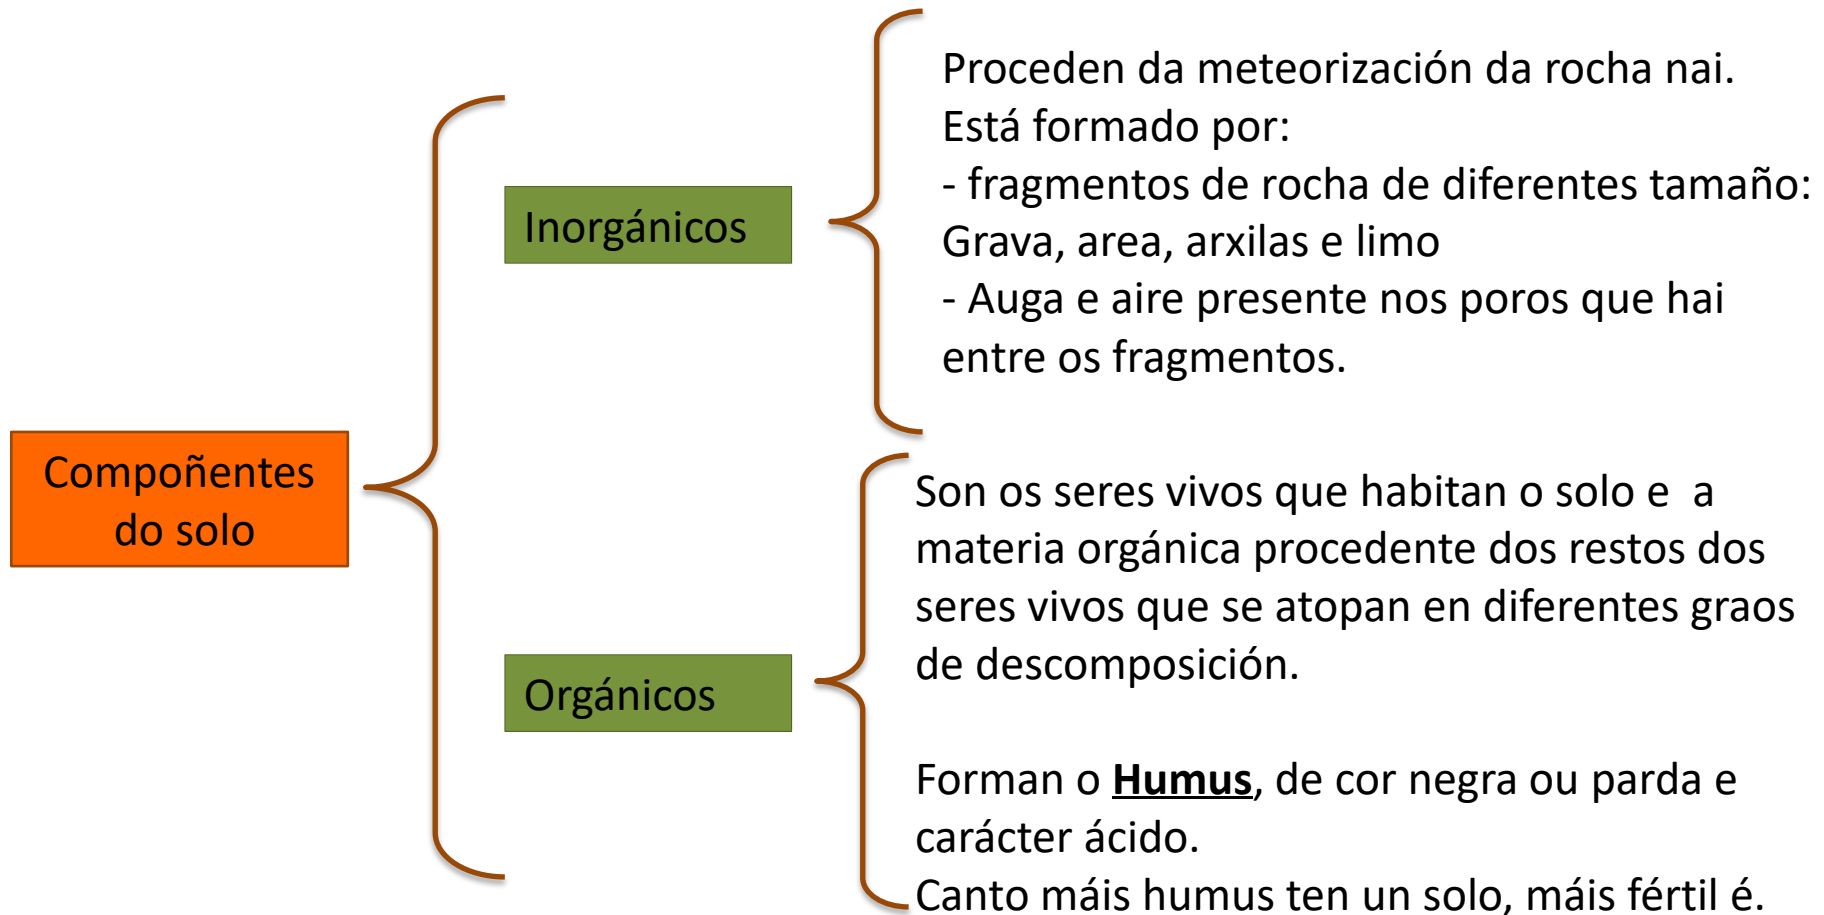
Compoñentes do solo

Inorgánicos

Proceden da meteorización da rocha nai.
Está formado por:
- fragmentos de rocha de diferentes tamaño: Grava, area, arxilas e limo
- Auga e aire presente nos poros que hai entre os fragmentos.

Orgánicos

Son os seres vivos que habitan o solo e a materia orgánica procedente dos restos dos seres vivos que se atopan en diferentes graos de descomposición.

Forman o **Humus**, de cor negra ou parda e carácter ácido.
Canto máis humus ten un solo, máis fértil é.